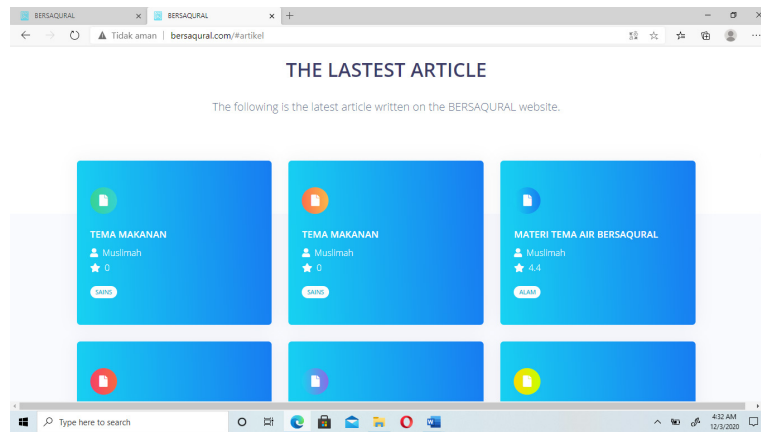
BERSAQURAL ×
BERSAQURAL ×
+
Tidak aman | bersaqural.com/#artikel

THE LASTEST ARTICLE

The following is the latest article written on the BERSAQURAL website.

TEMA MAKANAN
Muslimah
0
SAINS

TEMA MAKANAN
Muslimah
0
SAINS

MATERI TEMA AIR BERSAQURAL
Muslimah
4.4
ALAM

Type here to search
4:32 AM
12/3/2020